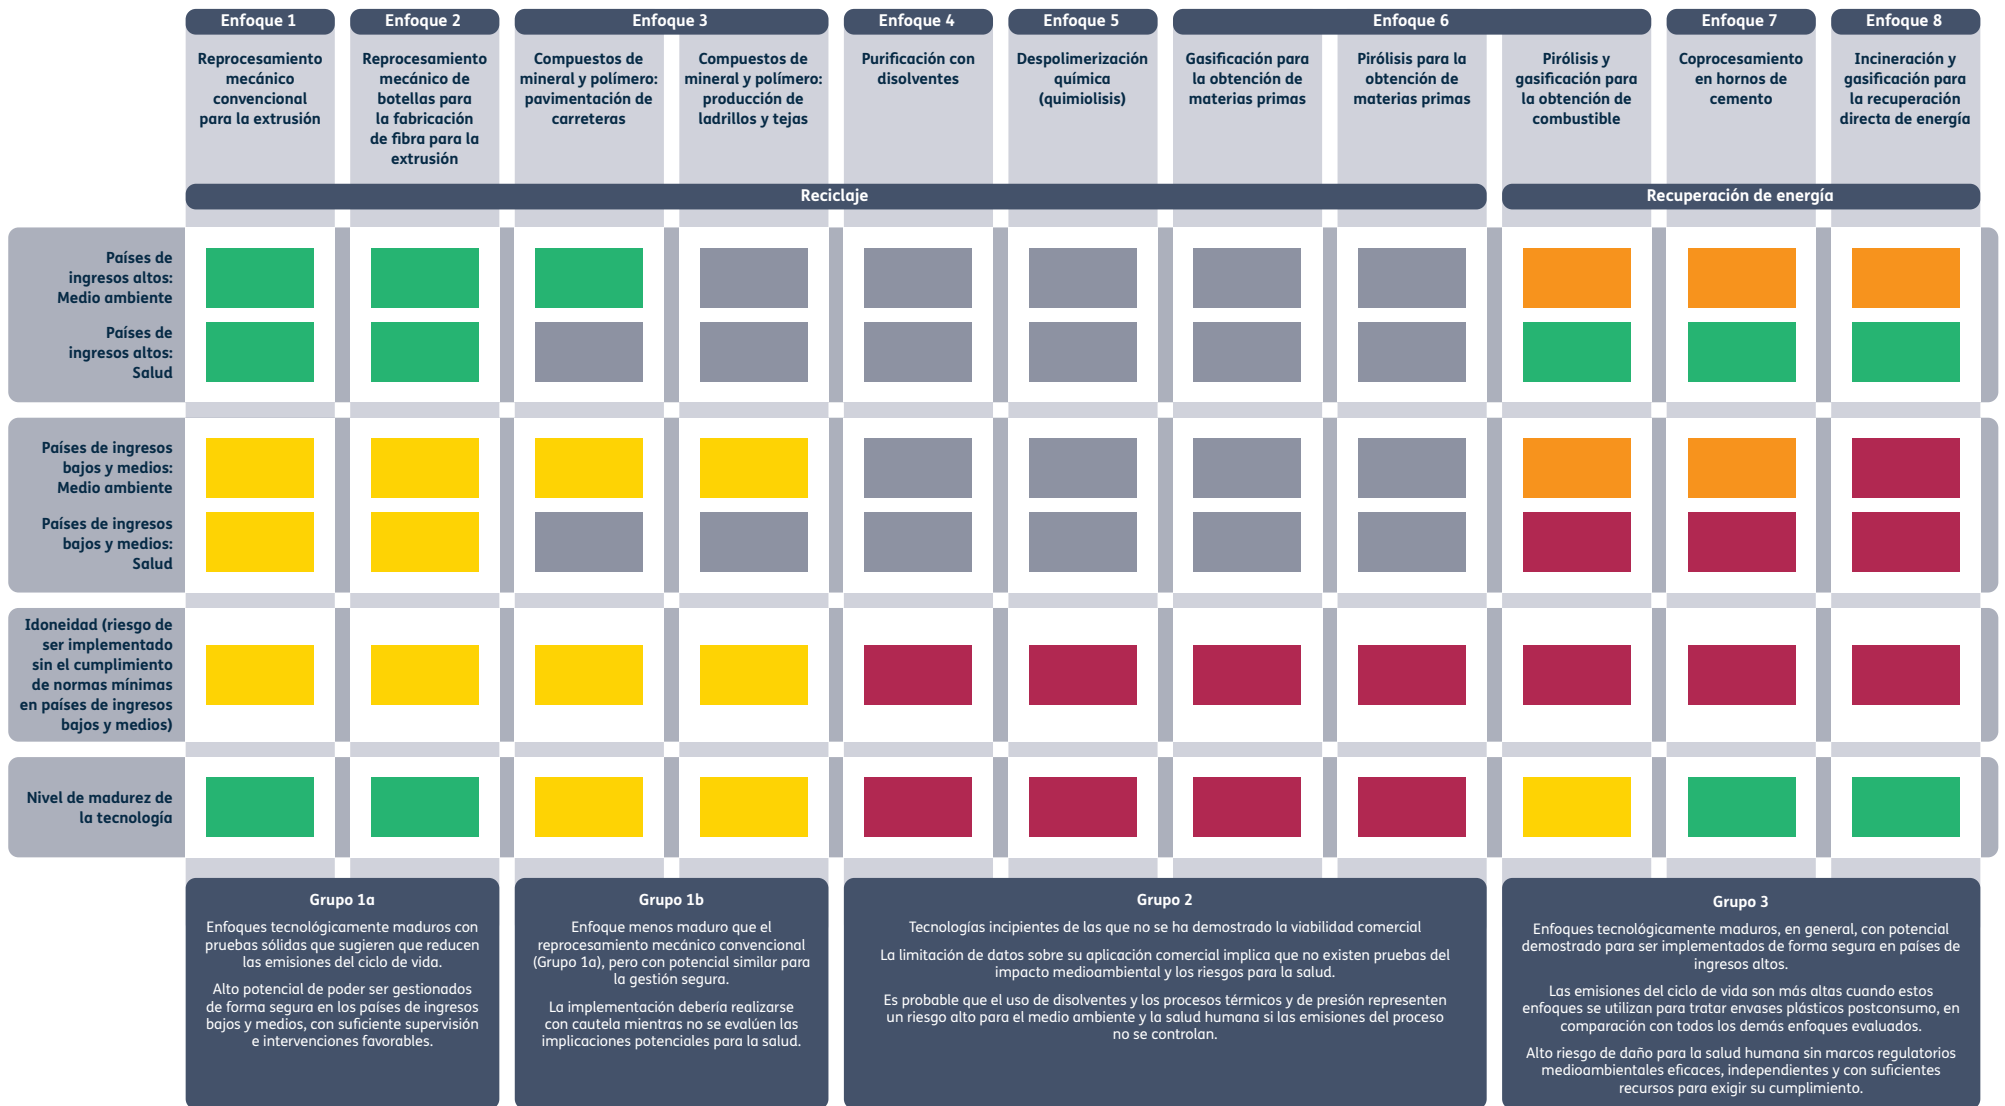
Enfoque 1 | Enfoque 2 | Enfoque 3 | Enfoque 4 | Enfoque 5 | Enfoque 6 | Enfoque 7 | Enfoque 8

Reprocesamiento mecánico convencional para la extrusión

Reprocesamiento mecánico de botellas para la fabricación de fibra para la extrusión

Compuestos de mineral y polímero: pavimentación de carreteras

Compuestos de mineral y polímero: producción de ladrillos y tejas

Purificación con disolventes

Despolimerización química (quimiolisis)

Gasificación para la obtención de materias primas

Pirólisis para la obtención de materias primas

Pirólisis y gasificación para la obtención de combustible

Coprocesamiento en hornos de cemento

Incineración y gasificación para la recuperación directa de energía

Reciclaje

Recuperación de energía

Países de ingresos altos: Medio ambiente

Países de ingresos altos: Salud

Países de ingresos bajos y medios: Medio ambiente

Países de ingresos bajos y medios: Salud

Idoneidad (riesgo de ser implementado sin el cumplimiento de normas mínimas en países de ingresos bajos y medios)

Nivel de madurez de la tecnología

Grupo 1a

Enfoques tecnológicamente maduros con pruebas sólidas que sugieren que reducen las emisiones del ciclo de vida.

Alto potencial de poder ser gestionados de forma segura en los países de ingresos bajos y medios, con suficiente supervisión e intervenciones favorables.

Grupo 1b

Enfoque menos maduro que el reprocesamiento mecánico convencional (Grupo 1a), pero con potencial similar para la gestión segura.

La implementación debería realizarse con cautela mientras no se evalúen las implicaciones potenciales para la salud.

Grupo 2

Tecnologías incipientes de las que no se ha demostrado la viabilidad comercial

La limitación de datos sobre su aplicación comercial implica que no existen pruebas del impacto medioambiental y los riesgos para la salud.

Es probable que el uso de disolventes y los procesos térmicos y de presión representen un riesgo alto para el medio ambiente y la salud humana si las emisiones del proceso no se controlan.

Grupo 3

Enfoques tecnológicamente maduros, en general, con potencial demostrado para ser implementados de forma segura en países de ingresos altos.

Las emisiones del ciclo de vida son más altas cuando estos enfoques se utilizan para tratar envases plásticos postconsumo, en comparación con todos los demás enfoques evaluados.

Alto riesgo de daño para la salud humana sin marcos regulatorios medioambientales eficaces, independientes y con suficientes recursos para exigir su cumplimiento.